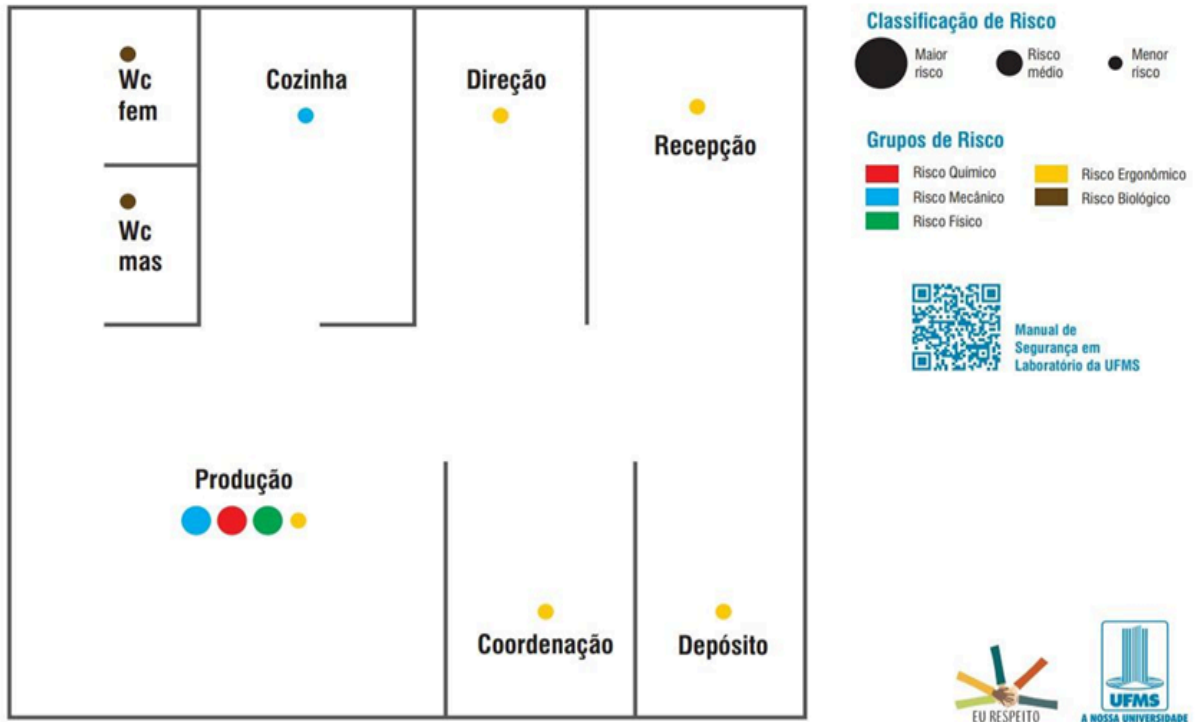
Wc fem

Cozinha

Direção

Recepção

Wc mas

Produção

Coordenação

Depósito

Classificação de Risco

Maior risco

Risco médio

Menor risco

Grupos de Risco

Risco Químico

Risco Mecânico

Risco Físico

Risco Ergonômico

Risco Biológico

Manual de Segurança em Laboratório da UFMS

EU RESPEITO

UFMS

A NOSSA UNIVERSIDADE